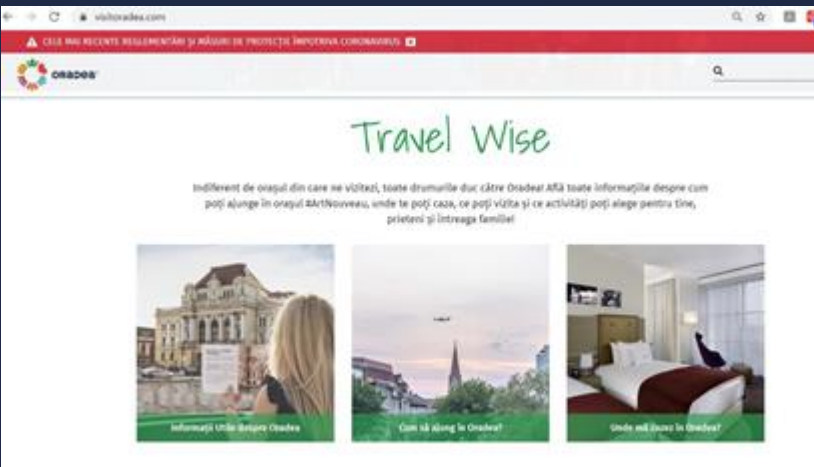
visitoradea.com

CELE MAI RECENTE REGLEMENTĂRI ȘI MĂSURI DE PROTECȚIE ÎMPOTRIVA CORONAVIRUS

ORADEA

Travel Wise

Indiferent de orașul din care ne vizitezi, toate drumurile duc către Oradea! Află toate informațiile despre cum poți ajunge în orașul #ArtNouveau, unde te poți caza, ce poți vizita și ce activități poți alege pentru tine, prieteni și întreaga familie!

Informații Utile despre Oradea

Cum să ajung în Oradea?

Unde mă cazez în Oradea?